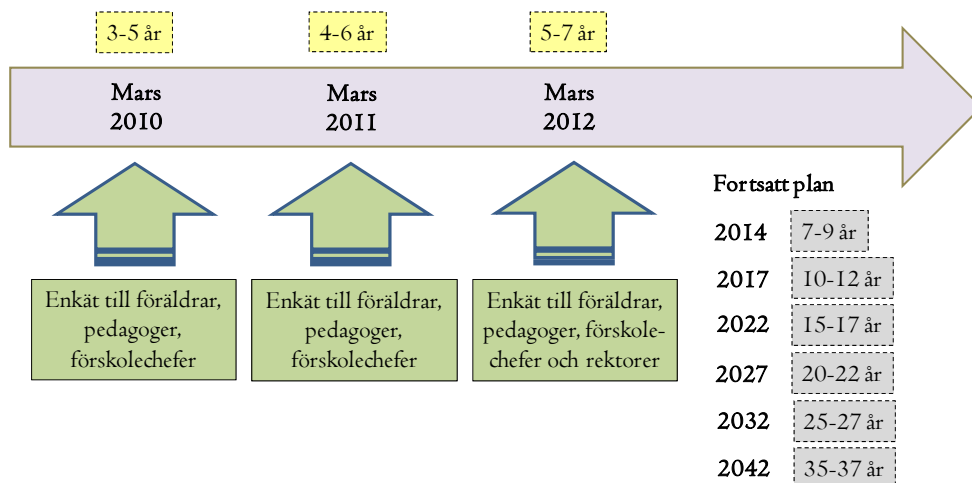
3-5 år

4-6 år

5-7 år

Mars 2010

Mars 2011

Mars 2012

Enkät till föräldrar, pedagoger, förskolechefer

Enkät till föräldrar, pedagoger, förskolechefer

Enkät till föräldrar, pedagoger, förskole-chefer och rektorer

Fortsatt plan

| | |
|---|---|
| 2014 | 7-9 år |
| 2017 | 10-12 år |
| 2022 | 15-17 år |
| 2027 | 20-22 år |
| 2032 | 25-27 år |
| 2042 | 35-37 år |